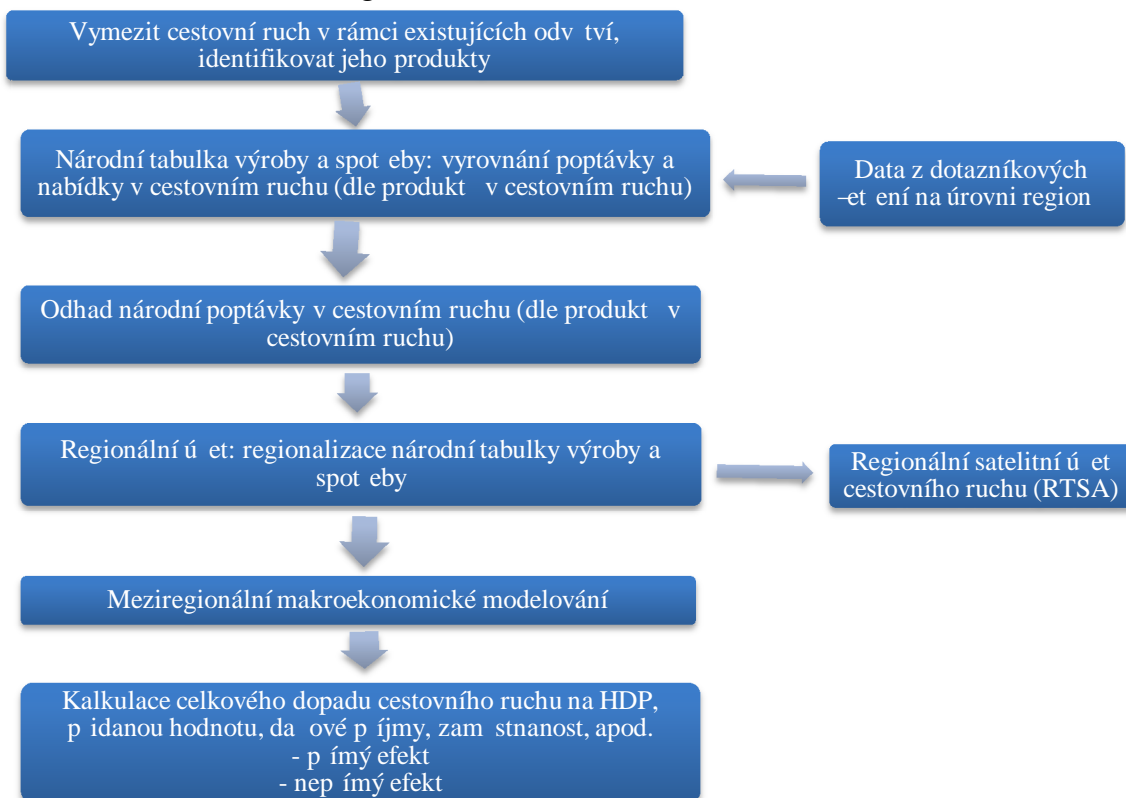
Vymezit cestovní ruch v rámci existujících odv tví, identifikovat jeho produkty

Národní tabulka výroby a spot eby: vyrovnání poptávky a nabídky v cestovním ruchu (dle produkt v cestovním ruchu)

Data z dotazníkových –et ení na úrovni region

Odhad národní poptávky v cestovním ruchu (dle produkt v cestovním ruchu)

Regionální ú et: regionalizace národní tabulky výroby a spot eby

Regionální satelitní ú et cestovního ruchu (RTSA)

Meziregionální makroekonomické modelování

Kalkulace celkového dopadu cestovního ruchu na HDP, p idanou hodnotu, da ové p íjmy, zam stnanost, apod.
- p ímý efekt
- nep ímý efekt